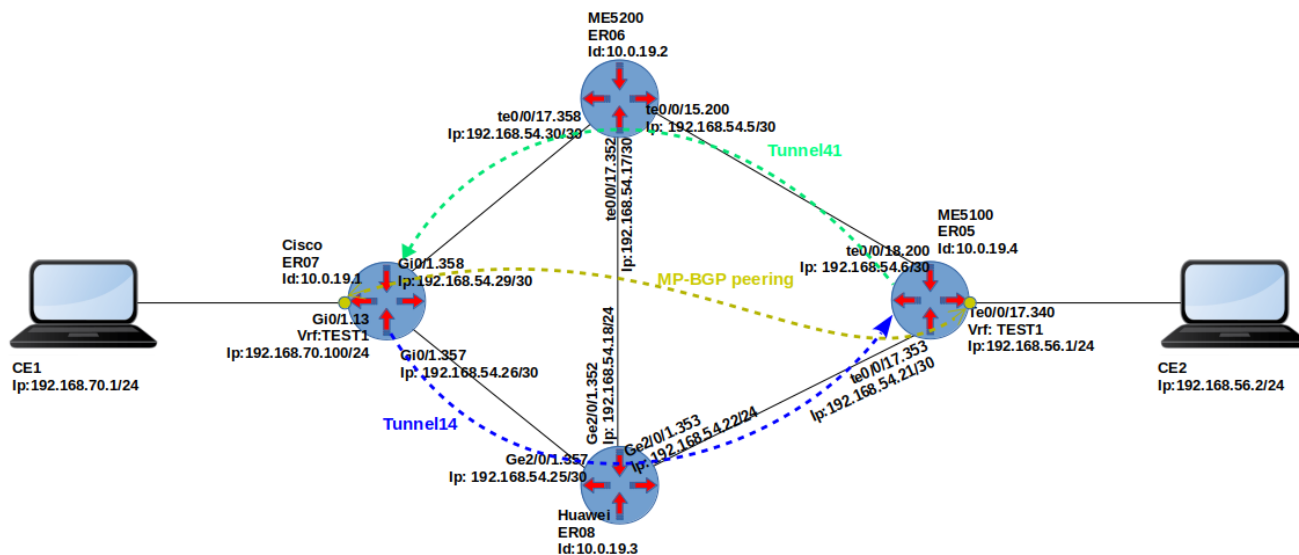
ME5200
ER06
Id:10.0.19.2

te0/0/17.358
Ip:192.168.54.30/30

te0/0/15.200
Ip: 192.168.54.5/30

Tunnel41

te0/0/17.352
Ip:192.168.54.17/30

ME5100
ER05
Id:10.0.19.4

te0/0/18.200
Ip: 192.168.54.6/30

Cisco
ER07
Id:10.0.19.1

Gi0/1.358
Ip:192.168.54.29/30

MP-BGP peering

Gi0/1.13
Vrf:TEST1
Ip:192.168.70.100/24

Te0/0/17.340
Vrf: TEST1
Ip:192.168.56.1/24

CE1
Ip:192.168.70.1/24

CE2
Ip:192.168.56.2/24

Gi0/1.357
Ip: 192.168.54.26/30

Ge2/0/1.352
Ip: 192.168.54.18/24

te0/0/17.353
Ip:192.168.54.21/30

Tunnel14

Ge2/0/1.353
Ip:192.168.54.22/24

Ge2/0/1.357
Ip: 192.168.54.25/30

Huawei
ER08
Id:10.0.19.3